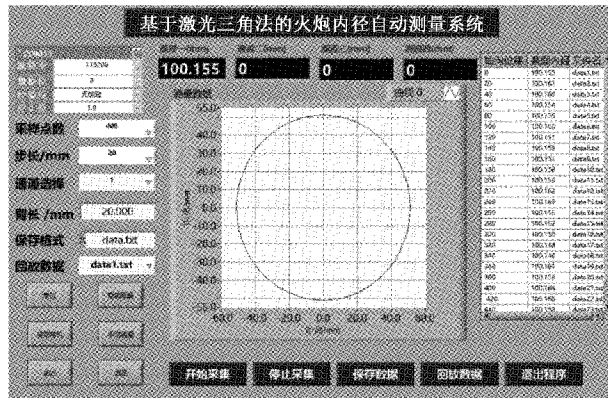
基于激光三角法的火炮内径自动测量系统

100.155 0 0 0

采样点数 400
步长/mm 20
通道选择 1
膛长/mm 20.000
保存格式 data.txt
回放数据 data1.txt

60.0
40.0
20.0
0.0
-20.0
-40.0
-60.0

-60.0 -40.0 -20.0 0.0 20.0 40.0 60.0

| | | |
|---|---|---|
| 0 | 100.153 | data.txt |
| 20 | 100.161 | data1.txt |
| 40 | 100.160 | data2.txt |
| 60 | 100.154 | data3.txt |
| 80 | 100.155 | data4.txt |
| 100 | 100.160 | data5.txt |
| 120 | 100.157 | data6.txt |
| 140 | 100.158 | data7.txt |
| 160 | 100.159 | data8.txt |
| 180 | 100.158 | data9.txt |
| 200 | 100.162 | data10.txt |
| 220 | 100.163 | data11.txt |
| 240 | 100.160 | data12.txt |
| 260 | 100.157 | data13.txt |
| 280 | 100.160 | data14.txt |
| 300 | 100.158 | data15.txt |
| 320 | 100.158 | data16.txt |
| 340 | 100.160 | data17.txt |
| 360 | 100.158 | data18.txt |
| 380 | 100.159 | data19.txt |
| 400 | 100.155 | data20.txt |
| 420 | 100.160 | data21.txt |
| 440 | 100.162 | data22.txt |

开始采集 停止采集 保存数据 回放数据 退出程序